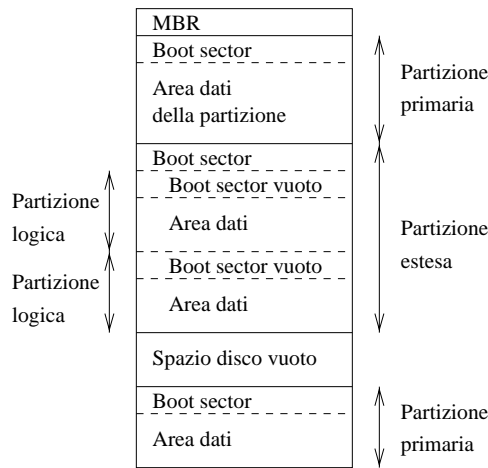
MBR
Boot sector
Area dati della partizione
Partizione primaria
Boot sector
Partizione logica
Boot sector vuoto
Area dati
Partizione logica
Boot sector vuoto
Area dati
Partizione estesa
Spazio disco vuoto
Boot sector
Area dati
Partizione primaria